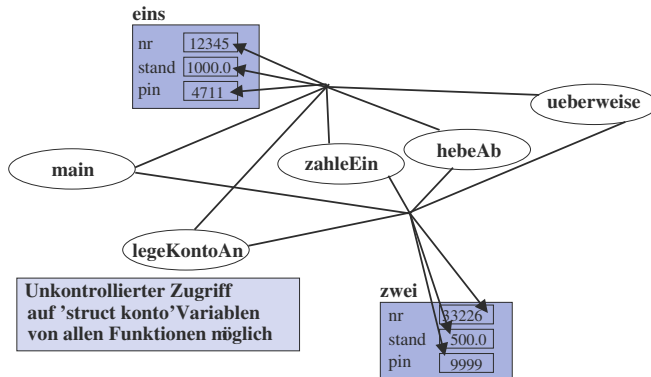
eins
nr 12345
stand 1000.0
pin 4711

ueberweise

main

zahleEin

hebeAb

legeKontoAn

Unkontrollierter Zugriff auf 'struct konto'Variablen von allen Funktionen möglich

zwei
nr 33226
stand 500.0
pin 9999